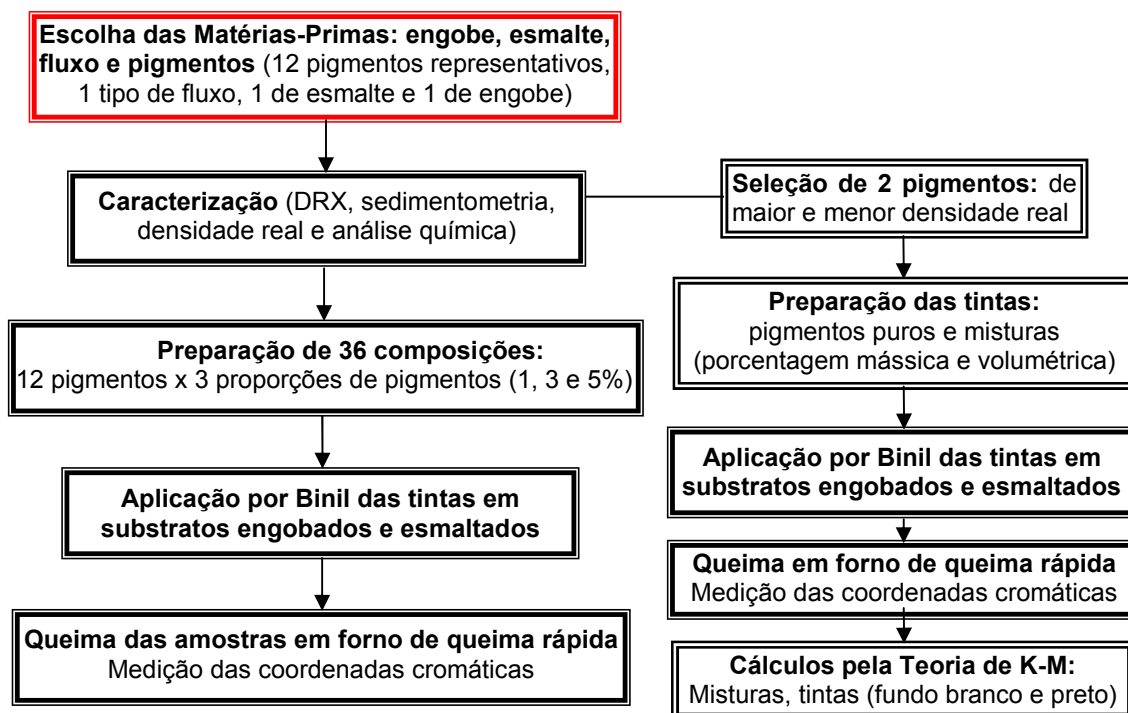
Escolha das Matérias-Primas: engobe, esmalte, fluxo e pigmentos (12 pigmentos representativos, 1 tipo de fluxo, 1 de esmalte e 1 de engobe)

Caracterização (DRX, sedimentometria, densidade real e análise química)

Preparação de 36 composições: 12 pigmentos x 3 proporções de pigmentos (1, 3 e 5%)

Aplicação por Binil das tintas em substratos engobados e esmaltados

Queima das amostras em forno de queima rápida
Medição das coordenadas cromáticas

Seleção de 2 pigmentos: de maior e menor densidade real

Preparação das tintas: pigmentos puros e misturas (porcentagem mássica e volumétrica)

Aplicação por Binil das tintas em substratos engobados e esmaltados

Queima em forno de queima rápida
Medição das coordenadas cromáticas

Cálculos pela Teoria de K-M:
Misturas, tintas (fundo branco e preto)